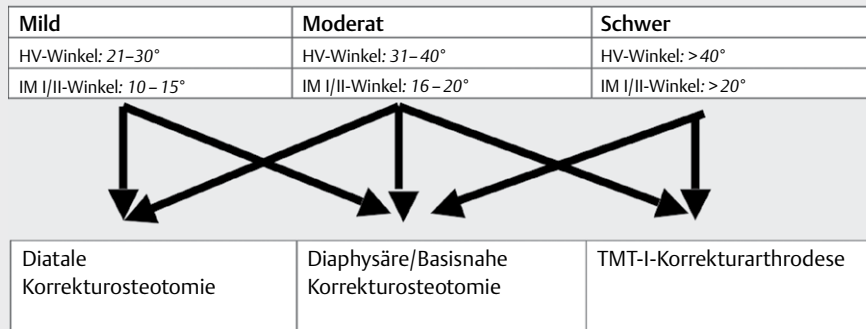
| Mild | Moderat | Schwer |
|---|---|---|
| HV-Winkel: 21–30° | HV-Winkel: 31–40° | HV-Winkel: >40° |
| IM I/II-Winkel: 10–15° | IM I/II-Winkel: 16–20° | IM I/II-Winkel: >20° |

| Diatale Korrekturosteotomie | Diaphysäre/Basisnahe Korrekturosteotomie | TMT-I-Korrekturarthrodese |
|---|---|---|